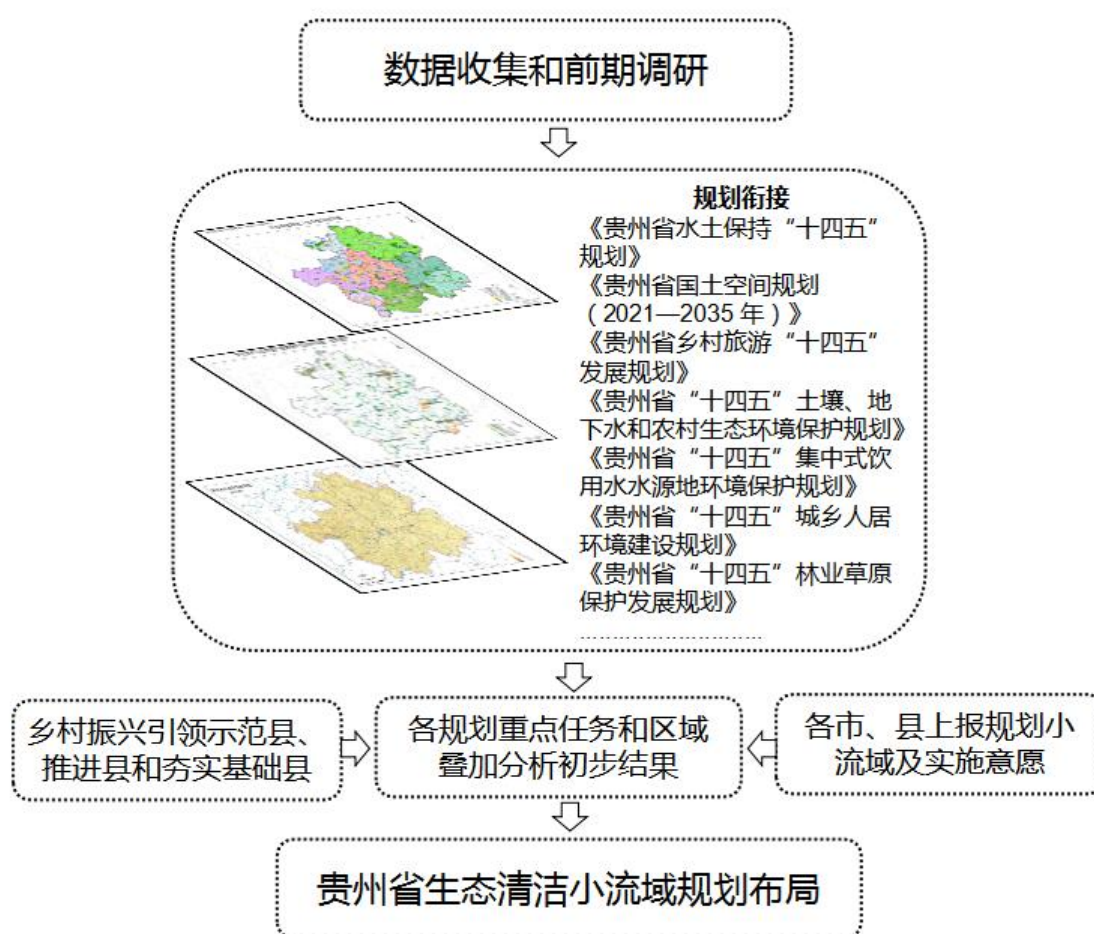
数据收集和前期调研

规划衔接
《贵州省水土保持“十四五”规划》
《贵州省国土空间规划（2021—2035 年）》
《贵州省乡村旅游“十四五”发展规划》
《贵州省“十四五”土壤、地下水和农村生态环境保护规划》
《贵州省“十四五”集中式饮用水水源地环境保护规划》
《贵州省“十四五”城乡人居环境建设规划》
《贵州省“十四五”林业草原保护发展规划》
……

乡村振兴引领示范县、推进县和夯实基础县

各规划重点任务和区域叠加分析初步结果

各市、县上报规划小流域及实施意愿

贵州省生态清洁小流域规划布局